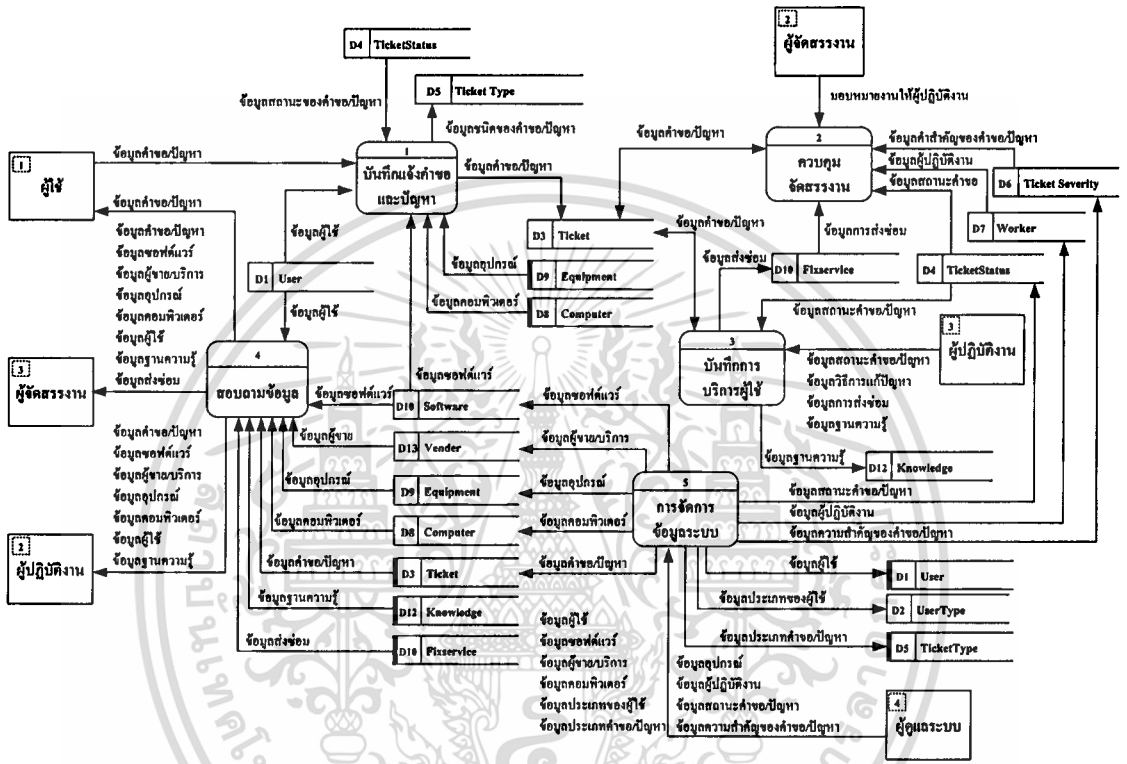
D4 TicketStatus

2
ผู้จัดสรรงาน

ข้อมูลสถานะของคำขอ/ปัญหา

D5 Ticket Type

มอบหมายงานให้ผู้ปฏิบัติงาน

ข้อมูลชนิดของคำขอ/ปัญหา

ข้อมูลคำขอ/ปัญหา

ข้อมูลคำสำคัญของคำขอ/ปัญหา

1
ผู้ใช้

ข้อมูลคำขอ/ปัญหา

1
บันทึกแจ้งคำขอและปัญหา

ข้อมูลคำขอ/ปัญหา

2
ควบคุมจัดสรรงาน

ข้อมูลผู้ปฏิบัติงาน

ข้อมูลสถานะคำขอ

D6 Ticket Severity

ข้อมูลคำขอ/ปัญหา

ข้อมูลผู้ใช้

ข้อมูลคำขอ/ปัญหา

D7 Worker

ข้อมูลคำขอ/ปัญหา
ข้อมูลซอฟต์แวร์
ข้อมูลผู้ขาย/บริการ
ข้อมูลอุปกรณ์
ข้อมูลคอมพิวเตอร์
ข้อมูลผู้ใช้
ข้อมูลฐานความรู้
ข้อมูลส่งซ่อม

D3 Ticket

ข้อมูลการส่งซ่อม

D1 User

ข้อมูลอุปกรณ์

D9 Equipment

ข้อมูลส่งซ่อม

D10 Fixservice

D4 TicketStatus

ข้อมูลคอมพิวเตอร์

D8 Computer

ข้อมูลผู้ใช้

ข้อมูลสถานะคำขอ/ปัญหา

3
ผู้ปฏิบัติงาน

3
บันทึกการบริการผู้ใช้

3
ผู้จัดสรรงาน

4
สอบถามข้อมูล

ข้อมูลซอฟต์แวร์

ข้อมูลสถานะคำขอ/ปัญหา
ข้อมูลวิธีการแก้ปัญหา
ข้อมูลการส่งซ่อม
ข้อมูลฐานความรู้

ข้อมูลซอฟต์แวร์

D10 Software

ข้อมูลซอฟต์แวร์

ข้อมูลผู้ขาย

D13 Vender

ข้อมูลผู้ขาย/บริการ

ข้อมูลคำขอ/ปัญหา
ข้อมูลซอฟต์แวร์
ข้อมูลผู้ขาย/บริการ
ข้อมูลอุปกรณ์
ข้อมูลคอมพิวเตอร์
ข้อมูลผู้ใช้
ข้อมูลฐานความรู้

ข้อมูลฐานความรู้

D12 Knowledge

ข้อมูลอุปกรณ์

D9 Equipment

ข้อมูลอุปกรณ์

5
การจัดการข้อมูลระบบ

ข้อมูลสถานะคำขอ/ปัญหา

ข้อมูลผู้ปฏิบัติงาน

ข้อมูลคอมพิวเตอร์

D8 Computer

ข้อมูลคอมพิวเตอร์

ข้อมูลความสำคัญของคำขอ/ปัญหา

2
ผู้ปฏิบัติงาน

ข้อมูลคำขอ/ปัญหา

D3 Ticket

ข้อมูลคำขอ/ปัญหา

ข้อมูลผู้ใช้

D1 User

ข้อมูลฐานความรู้

D12 Knowledge

ข้อมูลประเภทของผู้ใช้

D2 UserType

ข้อมูลผู้ใช้
ข้อมูลซอฟต์แวร์
ข้อมูลผู้ขาย/บริการ
ข้อมูลคอมพิวเตอร์
ข้อมูลประเภทของผู้ใช้
ข้อมูลประเภทคำขอ/ปัญหา

ข้อมูลส่งซ่อม

D10 Fixservice

ข้อมูลประเภทคำขอ/ปัญหา

D5 TicketType

ข้อมูลอุปกรณ์
ข้อมูลผู้ปฏิบัติงาน
ข้อมูลสถานะคำขอ/ปัญหา
ข้อมูลความสำคัญของคำขอ/ปัญหา

4
ผู้ดูแลระบบ